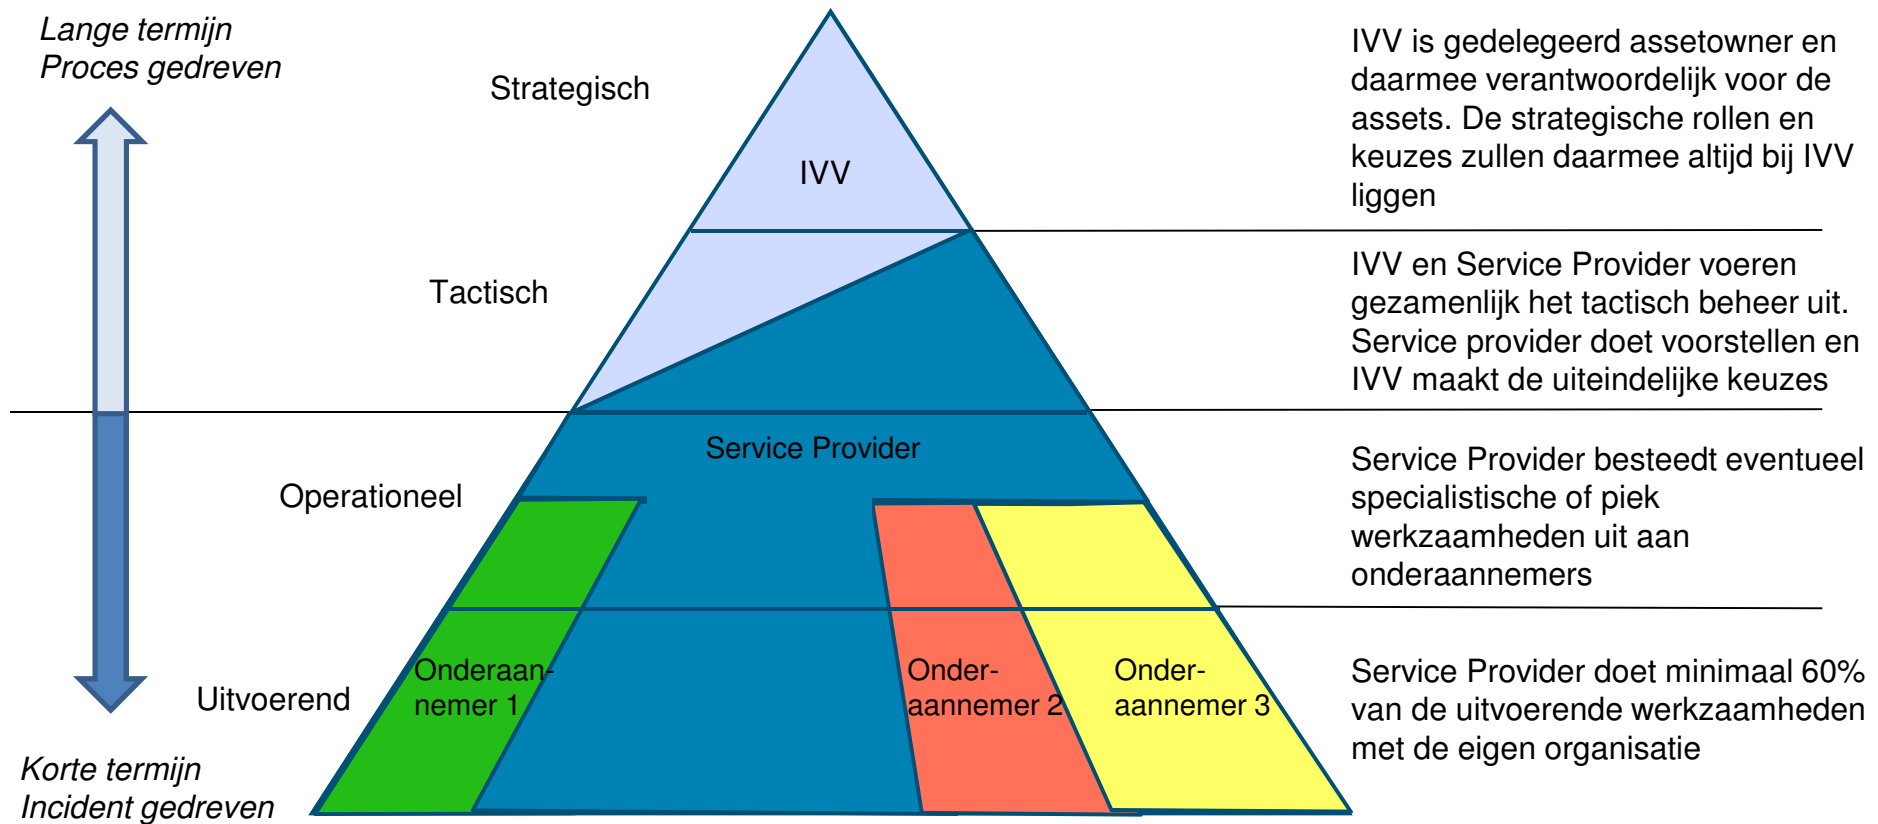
Lange termijn
Proces gedreven

Strategisch

IVV

Tactisch

Operationeel

Service Provider

Uitvoerend

Onderaannemer 1

Onder-aannemer 2

Onder-aannemer 3

Korte termijn
Incident gedreven

IVV is gedelegeerd assetowner en daarmee verantwoordelijk voor de assets. De strategische rollen en keuzes zullen daarmee altijd bij IVV liggen

IVV en Service Provider voeren gezamenlijk het tactisch beheer uit. Service provider doet voorstellen en IVV maakt de uiteindelijke keuzes

Service Provider besteedt eventueel specialistische of piek werkzaamheden uit aan onderaannemers

Service Provider doet minimaal 60% van de uitvoerende werkzaamheden met de eigen organisatie